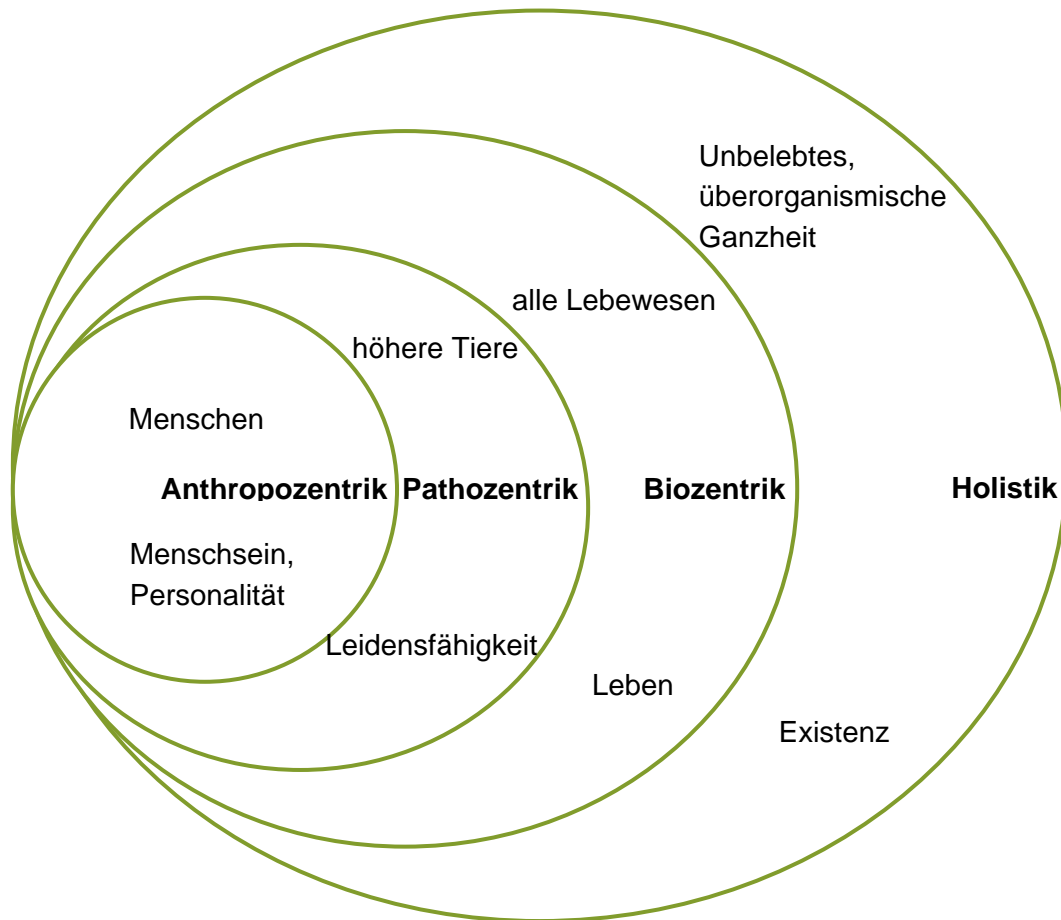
Unbelebtes, überorganismische Ganzheit

alle Lebewesen

höhere Tiere

Menschen

**Anthropozentrik** **Pathozentrik** **Biozentrik** **Holistik**

Menschsein, Personalität

Leidensfähigkeit

Leben

Existenz